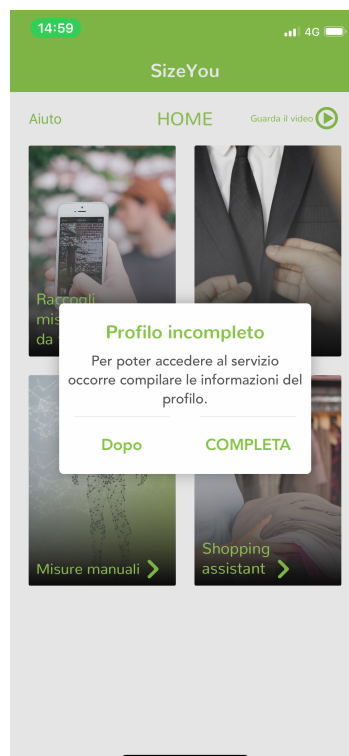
14:59
4G

SizeYou

Aiuto
HOME
Guarda il video

Raccogli mis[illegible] da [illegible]

Profilo incompleto

Per poter accedere al servizio occorre compilare le informazioni del profilo.

Dopo
COMPLETA

Misure manuali

Shopping assistant